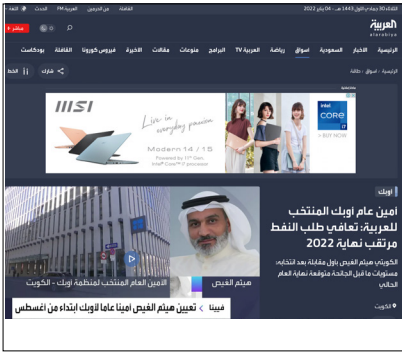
الثلاثاء 30 جمادى الأولى 1443 هـ - 04 يناير 2022

القاهرة | من الحرمين | العربية FM | الحدث

العربية
alarabiya

مباشر

الرئيسية | الأخبار | السعودية | أسواق | رياضة | العربية TV | البرامج | منوعات | مقالات | الأخيرة | فيروس كورونا | الثقافة | بودكاست

الرئيسية › أسواق › طاقة

شارك | الخط

MSI
Live in everyday passion
Modern 14 | 15
Powered by 11th Gen. Intel® Core™ i7 processor

intel CORE i7

أوبك

أمين عام أوبك المنتخب للعربية: تعافي طلب النفط مرتقب نهاية 2022

الكويتي هيثم الغيص بأول مقابلة بعد انتخابه: مستويات ما قبل الجائحة متوقعة نهاية العام الحالي

الكويت

هيثم الغيص
الأمين العام المنتخب لمنظمة أوبك - الكويت

فيينا | تعيين هيثم الغيص أمينا عاما لأوبك ابتداء من أغسطس